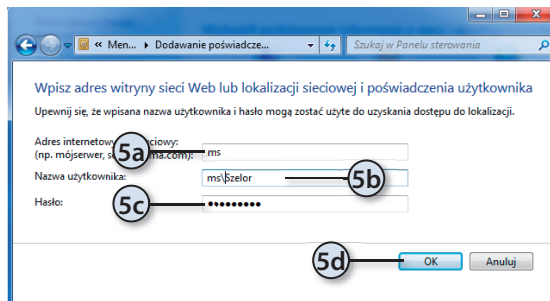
« Men... ▸ Dodawanie poświadcze... ▸

Szukaj w Panelu sterowania

Wpisz adres witryny sieci Web lub lokalizacji sieciowej i poświadczenia użytkownika

Upewnij się, że wpisana nazwa użytkownika i hasło mogą zostać użyte do uzyskania dostępu do lokalizacji.

Adres internetow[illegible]ciowy: (np. mójserwer, s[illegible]ma.com):

5a

ms

Nazwa użytkownika:

ms\Szelor

5b

Hasło:

5c

●●●●●●●●●

5d

OK

Anuluj